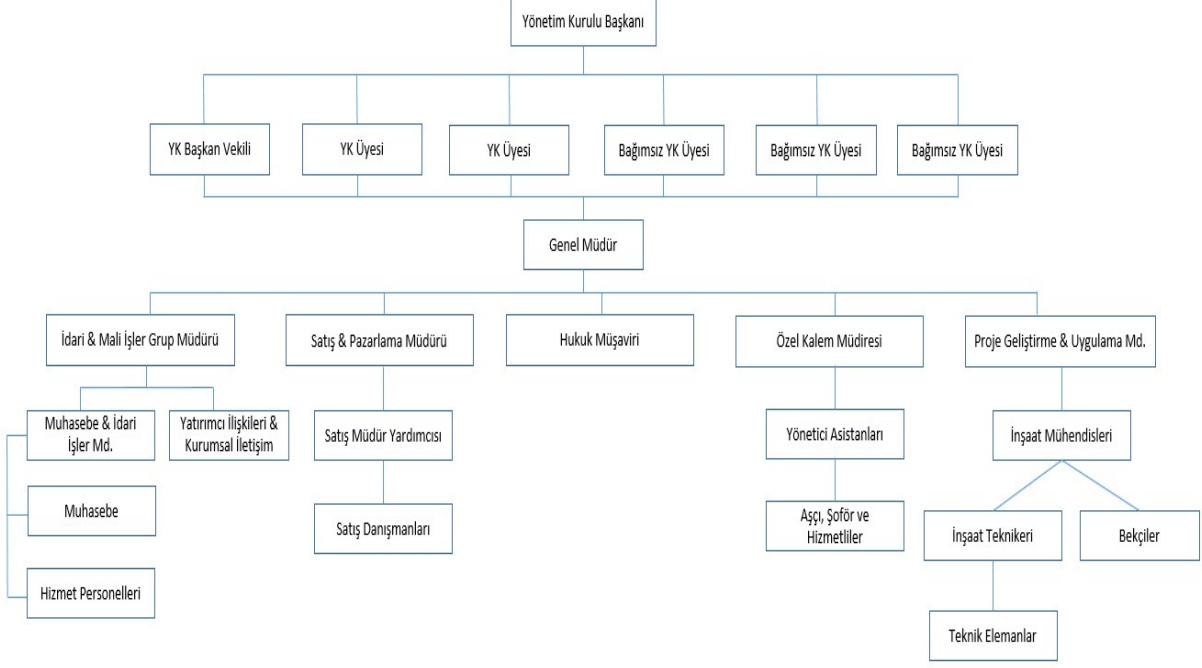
Yönetim Kurulu Başkanı

YK Başkan Vekili

YK Üyesi

YK Üyesi

Bağımsız YK Üyesi

Bağımsız YK Üyesi

Bağımsız YK Üyesi

Genel Müdür

İdari & Mali İşler Grup Müdürü

Muhasebe & İdari İşler Md.

Yatırımcı İlişkileri & Kurumsal İletişim

Muhasebe

Hizmet Personelleri

Satış & Pazarlama Müdürü

Satış Müdür Yardımcısı

Satış Danışmanları

Hukuk Müşaviri

Özel Kalem Müdiresi

Yönetici Asistanları

Aşçı, Şoför ve Hizmetliler

Proje Geliştirme & Uygulama Md.

İnşaat Mühendisleri

İnşaat Teknikeri

Bekçiler

Teknik Elemanlar